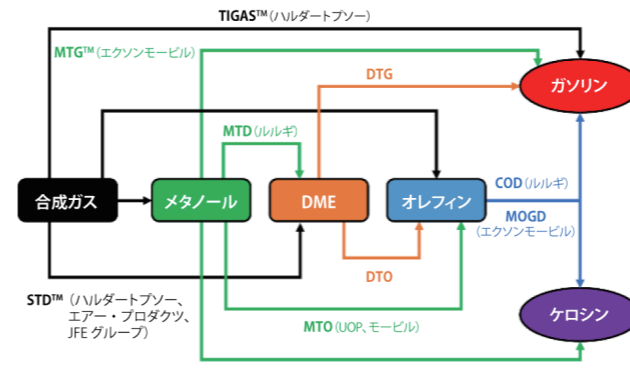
TIGAS™ (ハルダートプソー)

MTG™ (エクソンモービル)

DTG

ガソリン

MTD (ルルギ)

合成ガス

メタノール

DME

オレフィン

COD (ルルギ)

MOGD (エクソンモービル)

DTO

STD™ (ハルダートプソー、エアー・プロダクツ、JFE グループ)

MTO (UOP、モービル)

ケロシン